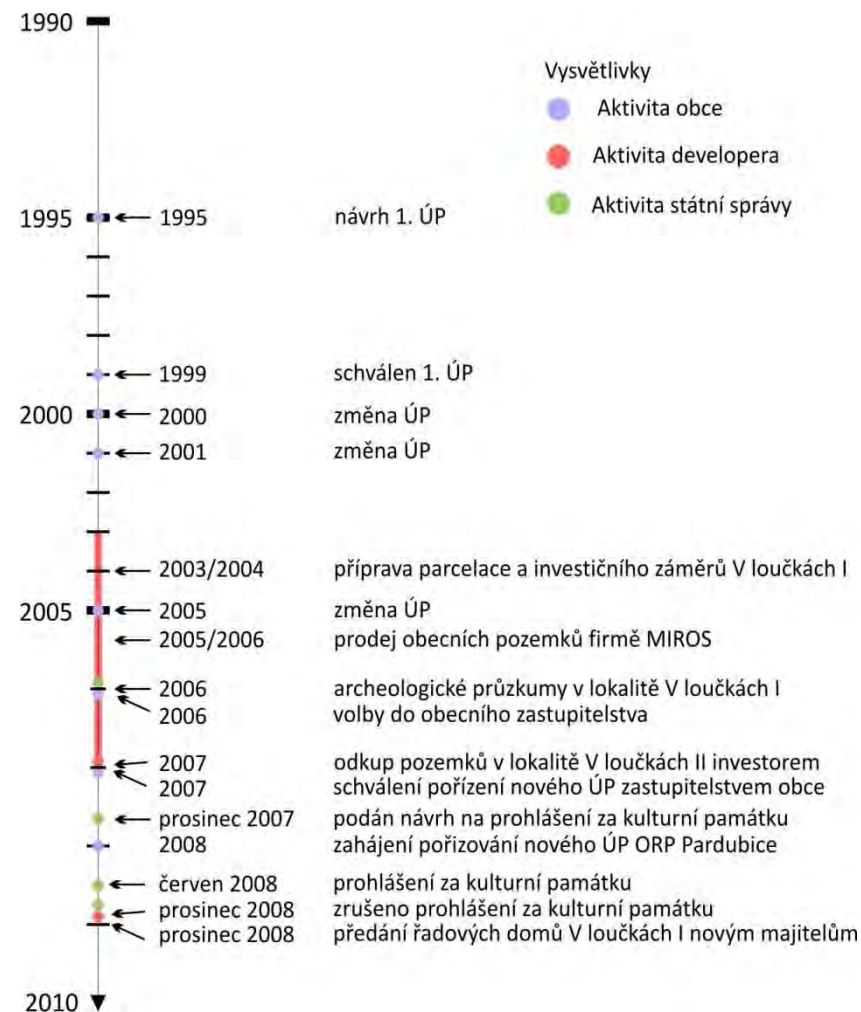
1990

Vysvětlivky
Aktivita obce
Aktivita developera
Aktivita státní správy

1995 — 1995 návrh 1. ÚP

1999 schválen 1. ÚP

2000 — 2000 změna ÚP

2001 změna ÚP

2003/2004 příprava parcelace a investičního záměrů V loučkách I

2005 — 2005 změna ÚP

2005/2006 prodej obecních pozemků firmě MIROS

2006 archeologické průzkumy v lokalitě V loučkách I

2006 volby do obecního zastupitelstva

2007 odkup pozemků v lokalitě V loučkách II investorem

2007 schválení pořízení nového ÚP zastupitelstvem obce

prosinec 2007 podán návrh na prohlášení za kulturní památku

2008 zahájení pořizování nového ÚP ORP Pardubice

červen 2008 prohlášení za kulturní památku

prosinec 2008 zrušeno prohlášení za kulturní památku

prosinec 2008 předání řadových domů V loučkách I novým majitelům

2010